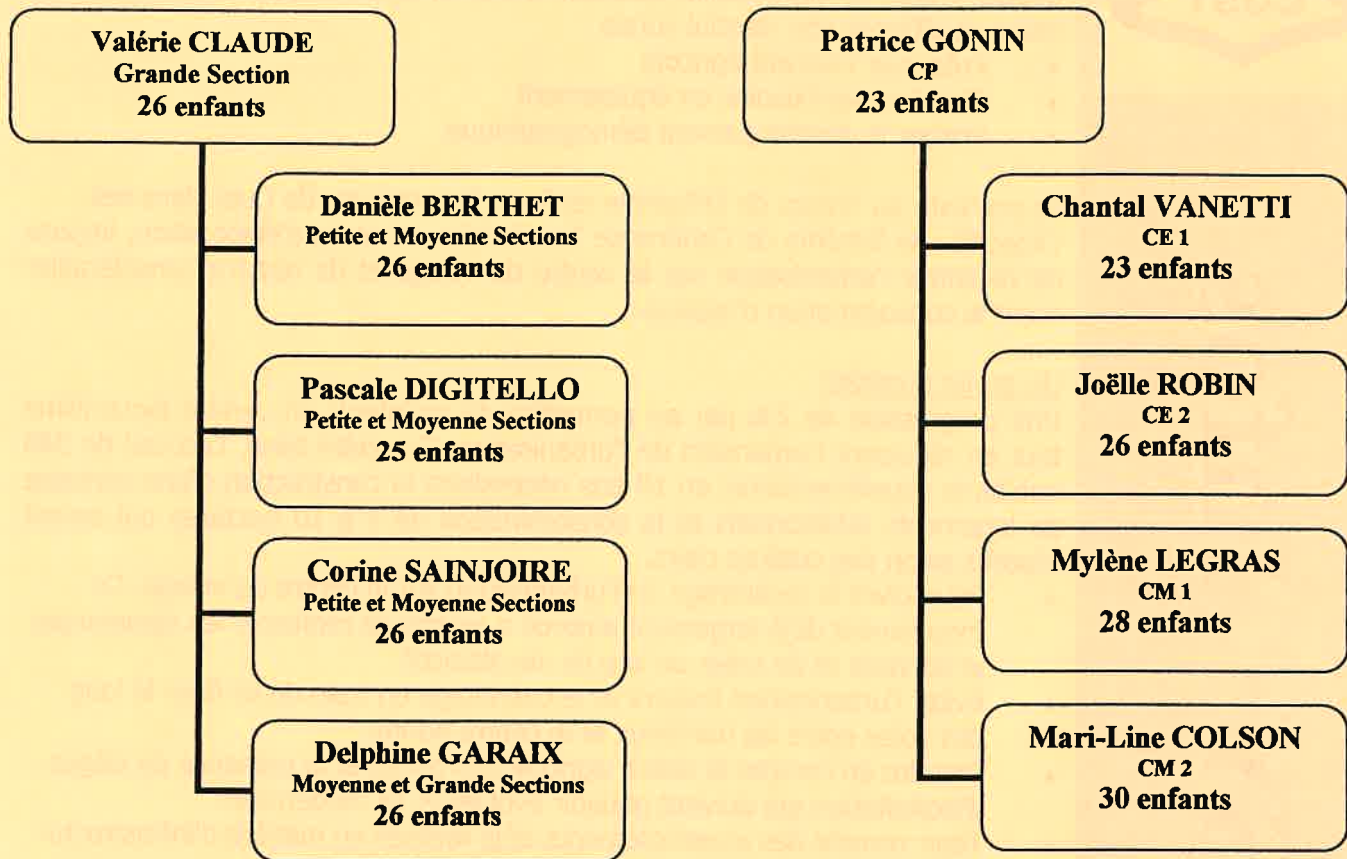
Valérie CLAUDE
Grande Section
26 enfants

Danièle BERTHET
Petite et Moyenne Sections
26 enfants

Pascale DIGITELLO
Petite et Moyenne Sections
25 enfants

Corine SAINJOIRE
Petite et Moyenne Sections
26 enfants

Delphine GARAIX
Moyenne et Grande Sections
26 enfants

Patrice GONIN
CP
23 enfants

Chantal VANETTI
CE 1
23 enfants

Joëlle ROBIN
CE 2
26 enfants

Mylène LEGRAS
CM 1
28 enfants

Mari-Line COLSON
CM 2
30 enfants